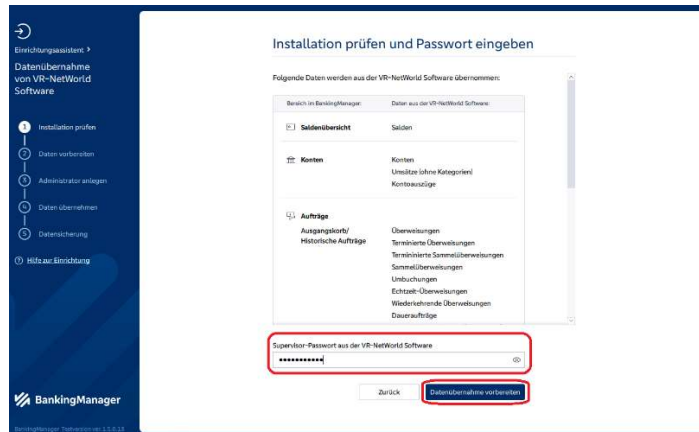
Einrichtungsassistent >
Datenübernahme von VR-NetWorld Software

1 Installation prüfen
2 Daten vorbereiten
3 Administrator anlegen
4 Daten übernehmen
5 Datensicherung

? Hilfe zur Einrichtung

BankingManager
BankingManager Testversion ver. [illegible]

Installation prüfen und Passwort eingeben

Folgende Daten werden aus der VR-NetWorld Software übernommen:

| Bereich im BankingManager | Daten aus der VR-NetWorld Software |
|---|---|
| Saldenübersicht | Salden |
| Konten | Konten<br>Umsätze (ohne Kategorien)<br>Kontoauszüge |
| Aufträge<br>Ausgangskorb/ Historische Aufträge | Überweisungen<br>Terminierte Überweisungen<br>Terminierte Sammelüberweisungen<br>Sammelüberweisungen<br>Umbuchungen<br>Echtzeit-Überweisungen<br>Wiederkehrende Überweisungen<br>Daueraufträge |

Supervisor-Passwort aus der VR-NetWorld Software
••••••••••••

Zurück
Datenübernahme vorbereiten